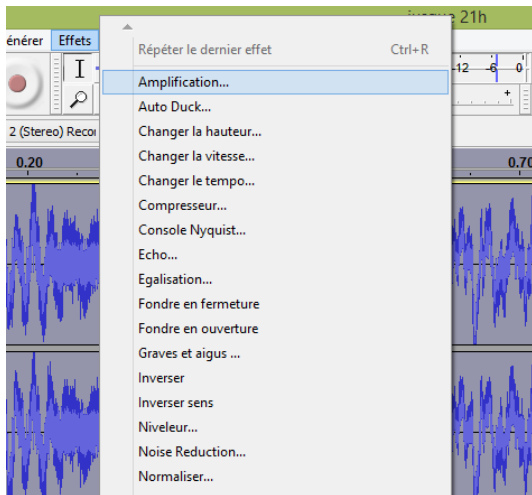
jusque 21h
énérer Effets
Répéter le dernier effet Ctrl+R
Amplification...
Auto Duck...
Changer la hauteur...
Changer la vitesse...
Changer le tempo...
Compresseur...
Console Nyquist...
Echo...
Egalisation...
Fondre en fermeture
Fondre en ouverture
Graves et aigus ...
Inverser
Inverser sens
Niveleur...
Noise Reduction...
Normaliser...
-12 -6 0
2 (Stereo) Reco
0.20
0.70